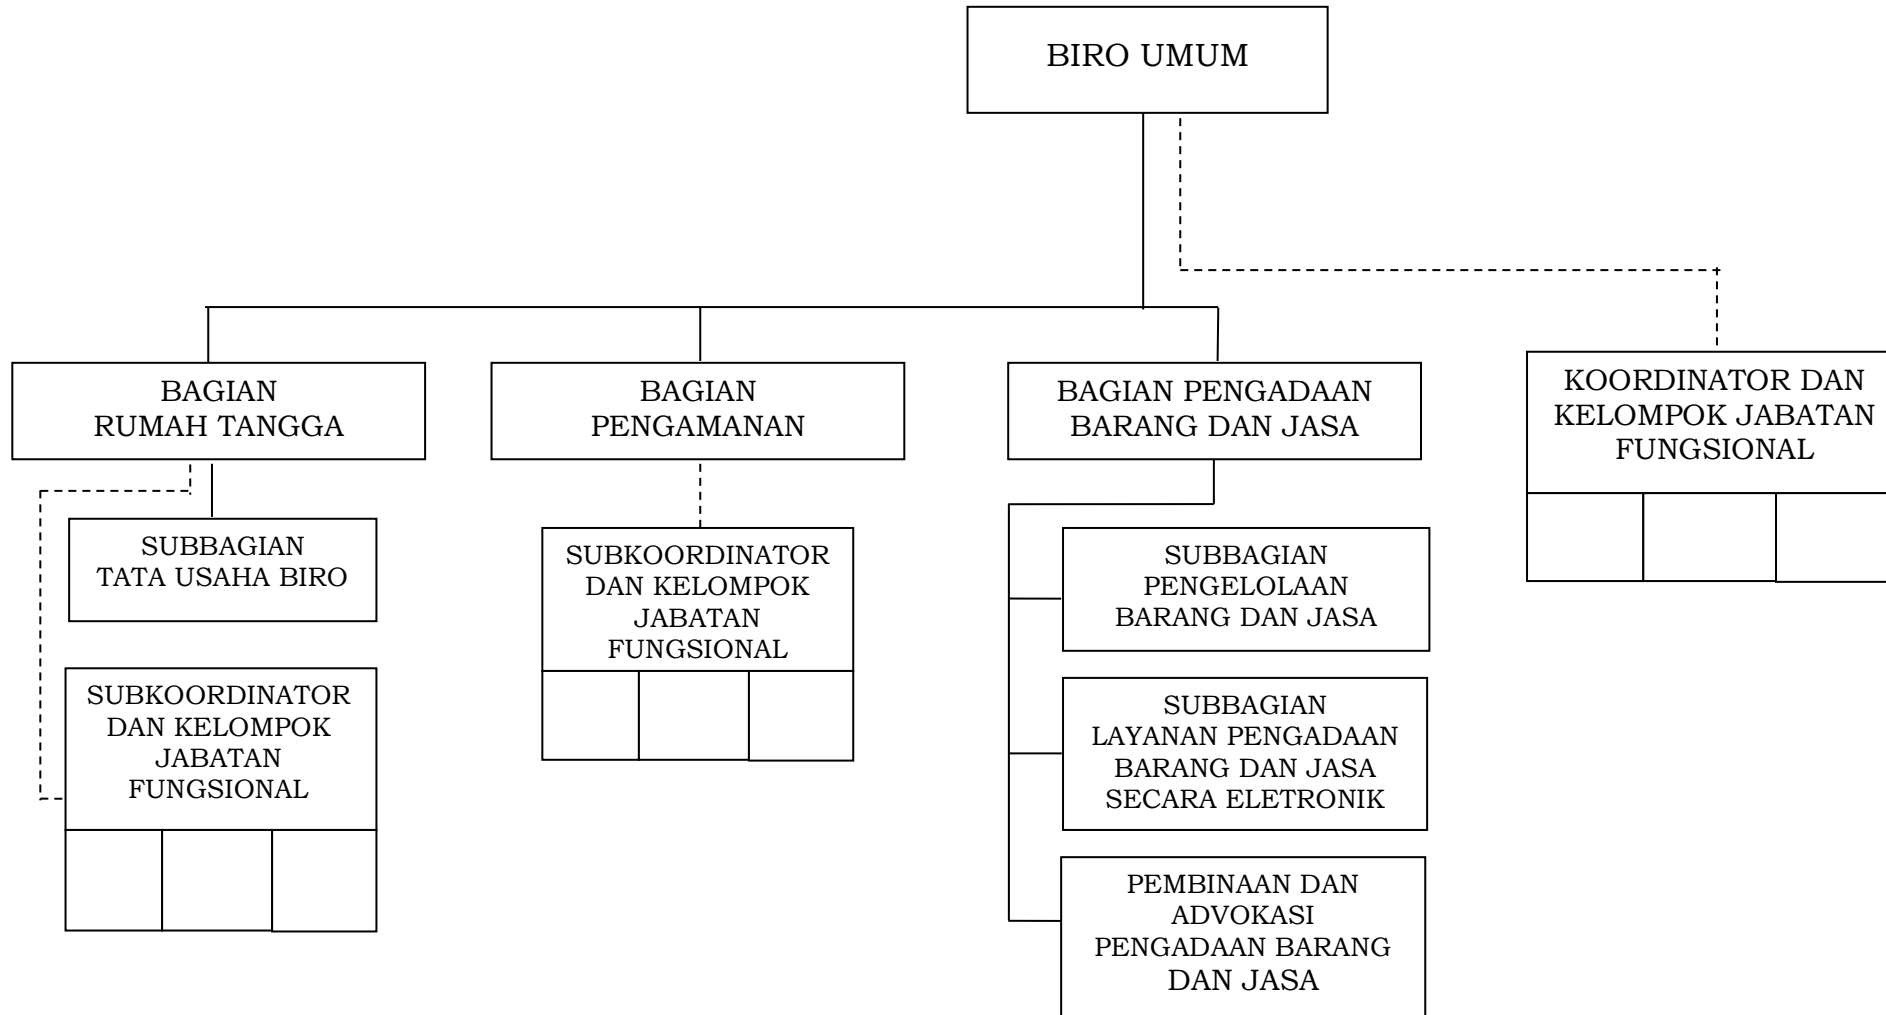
BIRO UMUM

BAGIAN RUMAH TANGGA

BAGIAN PENGAMANAN

BAGIAN PENGADAAN BARANG DAN JASA

KOORDINATOR DAN KELOMPOK JABATAN FUNGSIONAL

SUBBAGIAN TATA USAHA BIRO

SUBKOORDINATOR DAN KELOMPOK JABATAN FUNGSIONAL

SUBKOORDINATOR DAN KELOMPOK JABATAN FUNGSIONAL

SUBBAGIAN PENGELOLAAN BARANG DAN JASA

SUBBAGIAN LAYANAN PENGADAAN BARANG DAN JASA SECARA ELETRONIK

PEMBINAAN DAN ADVOKASI PENGADAAN BARANG DAN JASA